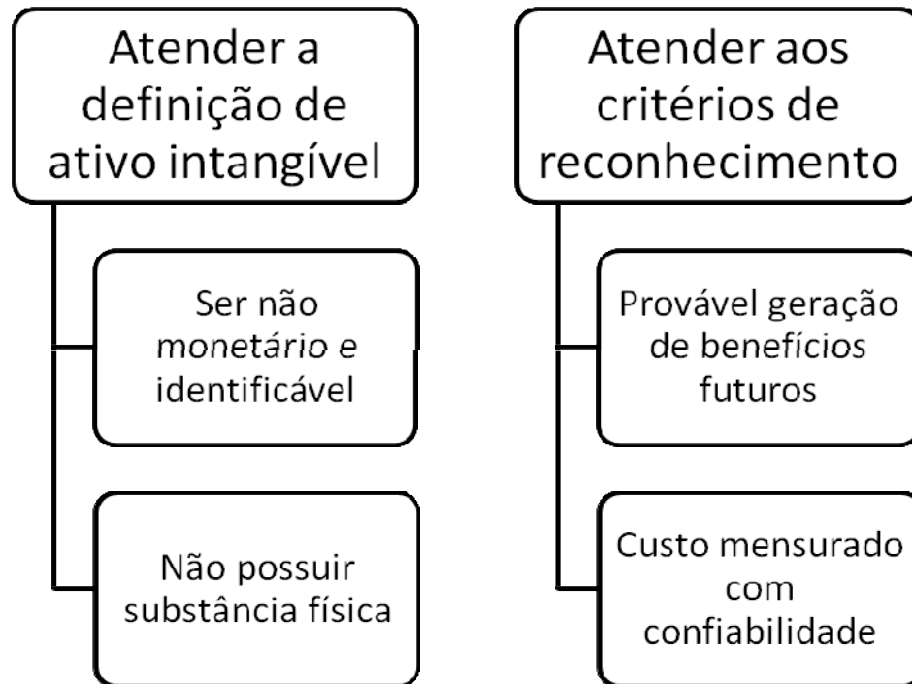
Atender a definição de ativo intangível

Ser não monetário e identificável

Não possuir substância física

Atender aos critérios de reconhecimento

Provável geração de benefícios futuros

Custo mensurado com confiabilidade